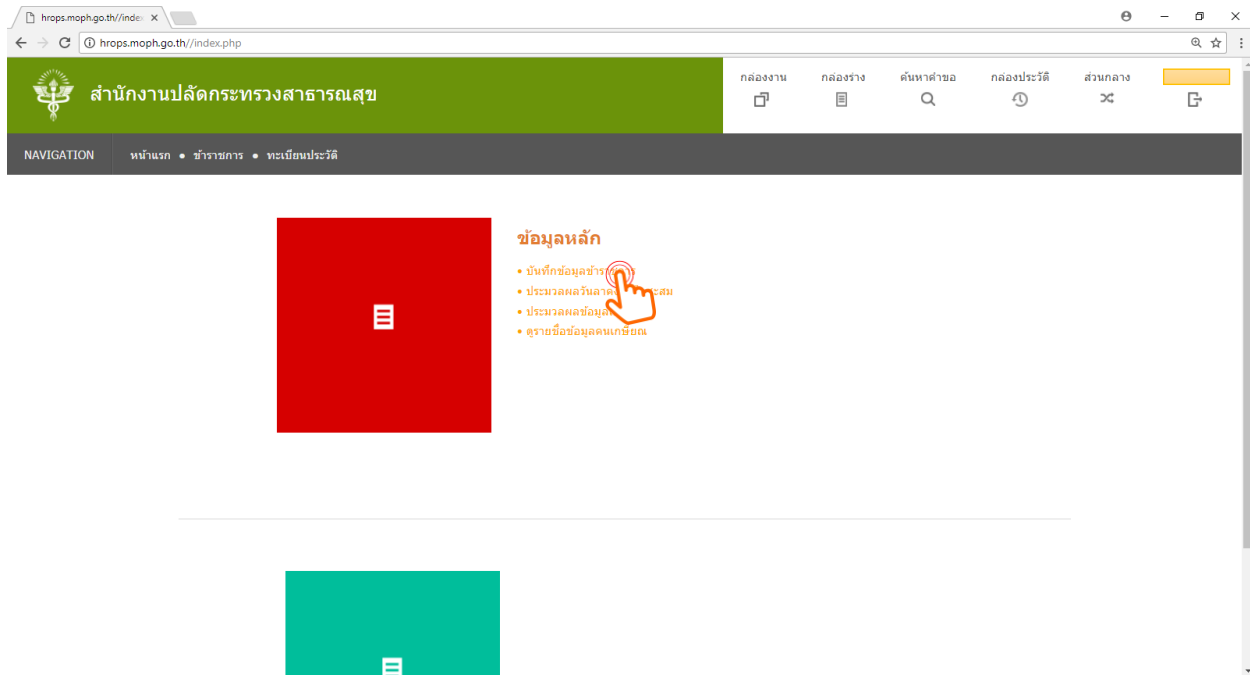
hrops.moph.go.th//index ×

hrops.moph.go.th//index.php

สำนักงานปลัดกระทรวงสาธารณสุข

กล่องงาน

กล่องร่าง

ค้นหาคำขอ

กล่องประวัติ

ส่วนกลาง

NAVIGATION

หน้าแรก • ข้าราชการ • ทะเบียนประวัติ

ข้อมูลหลัก

• บันทึกข้อมูลข้าร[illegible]

• ประมวลผลวันลา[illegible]สะสม

• ประมวลผลข้อมูล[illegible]

• ดูรายชื่อข้อมูลคนเกษียณ